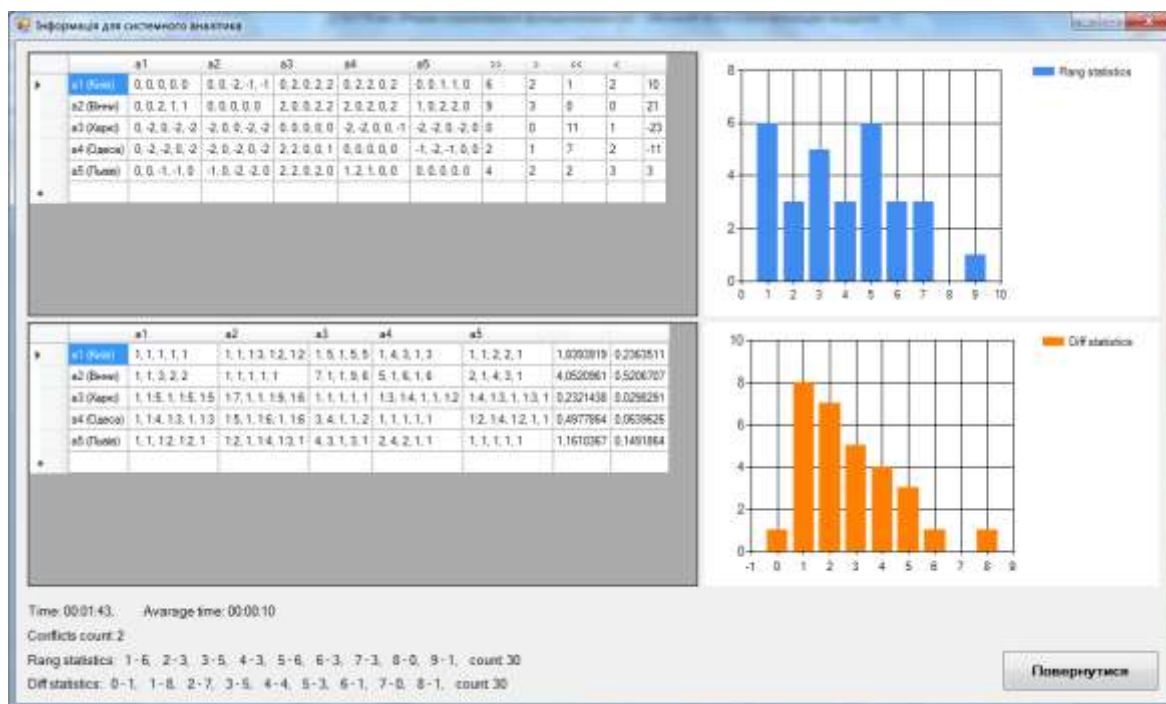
Інформація для системного аналітика

| | | a1 | a2 | a3 | a4 | a5 | >> | > | << | < | |
|---|---|---|---|---|---|---|---|---|---|---|---|
| ▸ | a1 (Київ) | 0, 0, 0, 0, 0 | 0, 0, -2, -1, -1 | 0, 2, 0, 2, 2 | 0, 2, 2, 0, 2 | 0, 0, 1, 1, 0 | 6 | 2 | 1 | 2 | 10 |
| | a2 (Вінни) | 0, 0, 2, 1, 1 | 0, 0, 0, 0, 0 | 2, 0, 0, 2, 2 | 2, 0, 2, 0, 2 | 1, 0, 2, 2, 0 | 9 | 3 | 0 | 0 | 21 |
| | a3 (Харк) | 0, -2, 0, -2, -2 | -2, 0, 0, -2, -2 | 0, 0, 0, 0, 0 | -2, -2, 0, 0, -1 | -2, -2, 0, -2, 0 | 0 | 0 | 11 | 1 | -23 |
| | a4 (Одеса) | 0, -2, -2, 0, -2 | -2, 0, -2, 0, -2 | 2, 2, 0, 0, 1 | 0, 0, 0, 0, 0 | -1, -2, -1, 0, 0 | 2 | 1 | 7 | 2 | -11 |
| | a5 (Львів) | 0, 0, -1, -1, 0 | -1, 0, -2, -2, 0 | 2, 2, 0, 2, 0 | 1, 2, 1, 0, 0 | 0, 0, 0, 0, 0 | 4 | 2 | 2 | 3 | 3 |
| * | | | | | | | | | | | |

Rang statistics

| | | a1 | a2 | a3 | a4 | a5 | | |
|---|---|---|---|---|---|---|---|---|
| ▸ | a1 (Київ) | 1, 1, 1, 1, 1 | 1, 1, 1.3, 1.2, 1.2 | 1.5, 1, 5, 5 | 1, 4, 3, 1, 3 | 1, 1, 2, 2, 1 | 1,0203819 | 0,2363511 |
| | a2 (Вінни) | 1, 1, 3, 2, 2 | 1, 1, 1, 1, 1 | 7, 1, 1, 9, 6 | 5, 1, 6, 1, 6 | 2, 1, 4, 3, 1 | 4,0520861 | 0,5206707 |
| | a3 (Харк) | 1, 1.5, 1, 1.5, 1.5 | 1.7, 1, 1, 1.5, 1.6 | 1, 1, 1, 1, 1 | 1.3, 1.4, 1, 1, 1.2 | 1.4, 1.3, 1, 1.3, 1 | 0,2321438 | 0,0298251 |
| | a4 (Одеса) | 1, 1.4, 1.3, 1, 1.3 | 1.5, 1, 1.6, 1, 1.6 | 3, 4, 1, 1, 2 | 1, 1, 1, 1, 1 | 1.2, 1.4, 1.2, 1, 1 | 0,4977864 | 0,0639625 |
| | a5 (Львів) | 1, 1, 1.2, 1.2, 1 | 1.2, 1, 1.4, 1.3, 1 | 4, 3, 1, 3, 1 | 2, 4, 2, 1, 1 | 1, 1, 1, 1, 1 | 1,1610367 | 0,1491864 |
| * | | | | | | | | |

Diff statistics

Time: 00:01:43,   Avarage time: 00:00:10
Conflicts count: 2
Rang statistics: 1 - 6, 2 - 3, 3 - 5, 4 - 3, 5 - 6, 6 - 3, 7 - 3, 8 - 0, 9 - 1, count: 30
Diff statistics: 0 - 1, 1 - 8, 2 - 7, 3 - 5, 4 - 4, 5 - 3, 6 - 1, 7 - 0, 8 - 1, count: 30

Повернутися